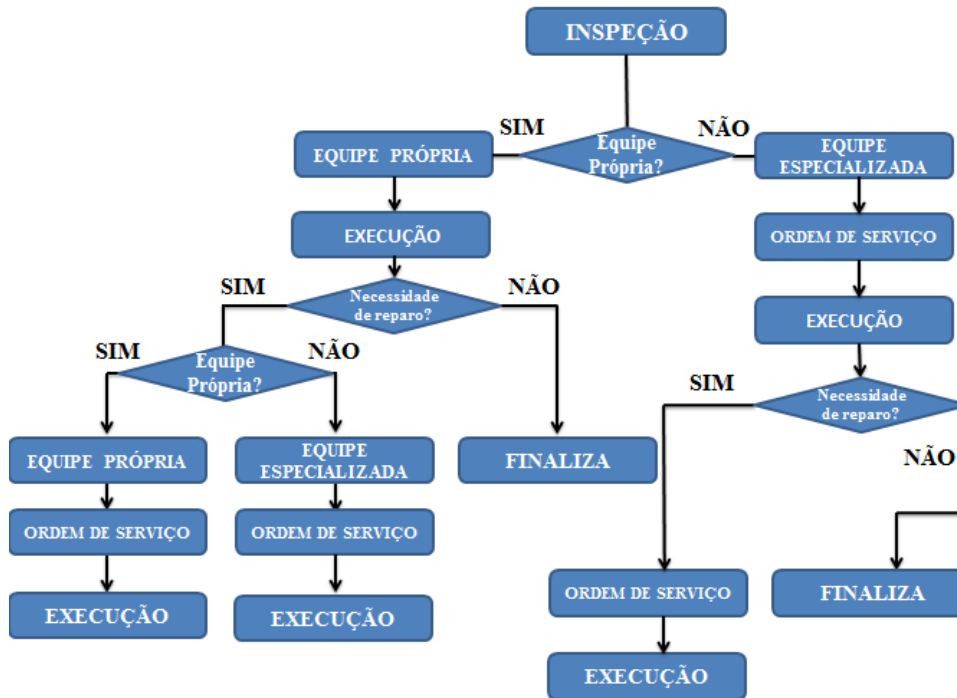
INSPEÇÃO

SIM

Equipe Própria?

NÃO

EQUIPE PRÓPRIA

EQUIPE ESPECIALIZADA

EXECUÇÃO

ORDEM DE SERVIÇO

SIM

Necessidade de reparo?

NÃO

EXECUÇÃO

SIM

Equipe Própria?

NÃO

SIM

Necessidade de reparo?

NÃO

EQUIPE PRÓPRIA

EQUIPE ESPECIALIZADA

FINALIZA

ORDEM DE SERVIÇO

ORDEM DE SERVIÇO

EXECUÇÃO

EXECUÇÃO

ORDEM DE SERVIÇO

FINALIZA

EXECUÇÃO